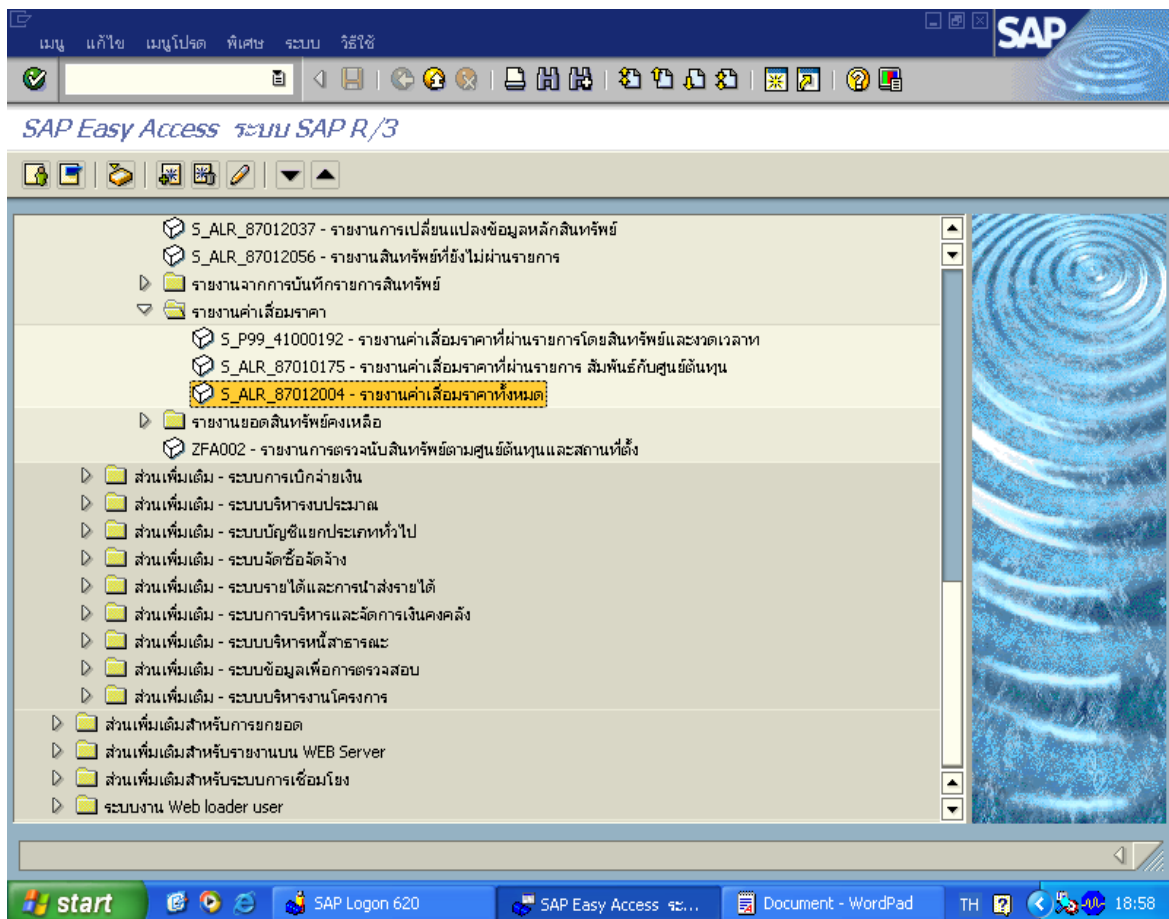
เมนู แก้ไข เมนูโปรด พิเศษ ระบบ วิธีใช้

SAP

SAP Easy Access ระบบ SAP R/3

S_ALR_87012037 - รายงานการเปลี่ยนแปลงข้อมูลหลักสินทรัพย์
S_ALR_87012056 - รายงานสินทรัพย์ที่ยังไม่ผ่านรายการ
รายงานจากการบันทึกรายการสินทรัพย์
รายงานค่าเสื่อมราคา
S_P99_41000192 - รายงานค่าเสื่อมราคาที่ผ่านรายการโดยสินทรัพย์และงวดเวลาท
S_ALR_87010175 - รายงานค่าเสื่อมราคาที่ผ่านรายการ สัมพันธ์กับศูนย์ต้นทุน
S_ALR_87012004 - รายงานค่าเสื่อมราคาทั้งหมด
รายงานยอดสินทรัพย์คงเหลือ
ZFA002 - รายงานการตรวจนับสินทรัพย์ตามศูนย์ต้นทุนและสถานที่ตั้ง
ส่วนเพิ่มเติม - ระบบการเบิกจ่ายเงิน
ส่วนเพิ่มเติม - ระบบบริหารงบประมาณ
ส่วนเพิ่มเติม - ระบบบัญชีแยกประเภททั่วไป
ส่วนเพิ่มเติม - ระบบจัดซื้อจัดจ้าง
ส่วนเพิ่มเติม - ระบบรายได้และการนำส่งรายได้
ส่วนเพิ่มเติม - ระบบการบริหารและจัดการเงินคงคลัง
ส่วนเพิ่มเติม - ระบบบริหารหนี้สาธารณะ
ส่วนเพิ่มเติม - ระบบข้อมูลเพื่อการตรวจสอบ
ส่วนเพิ่มเติม - ระบบบริหารงานโครงการ
ส่วนเพิ่มเติมสำหรับการยกยอด
ส่วนเพิ่มเติมสำหรับรายงานบน WEB Server
ส่วนเพิ่มเติมสำหรับระบบการเชื่อมโยง
ระบบงาน Web loader user

start | SAP Logon 620 | SAP Easy Access ระ... | Document - WordPad | TH | 18:58